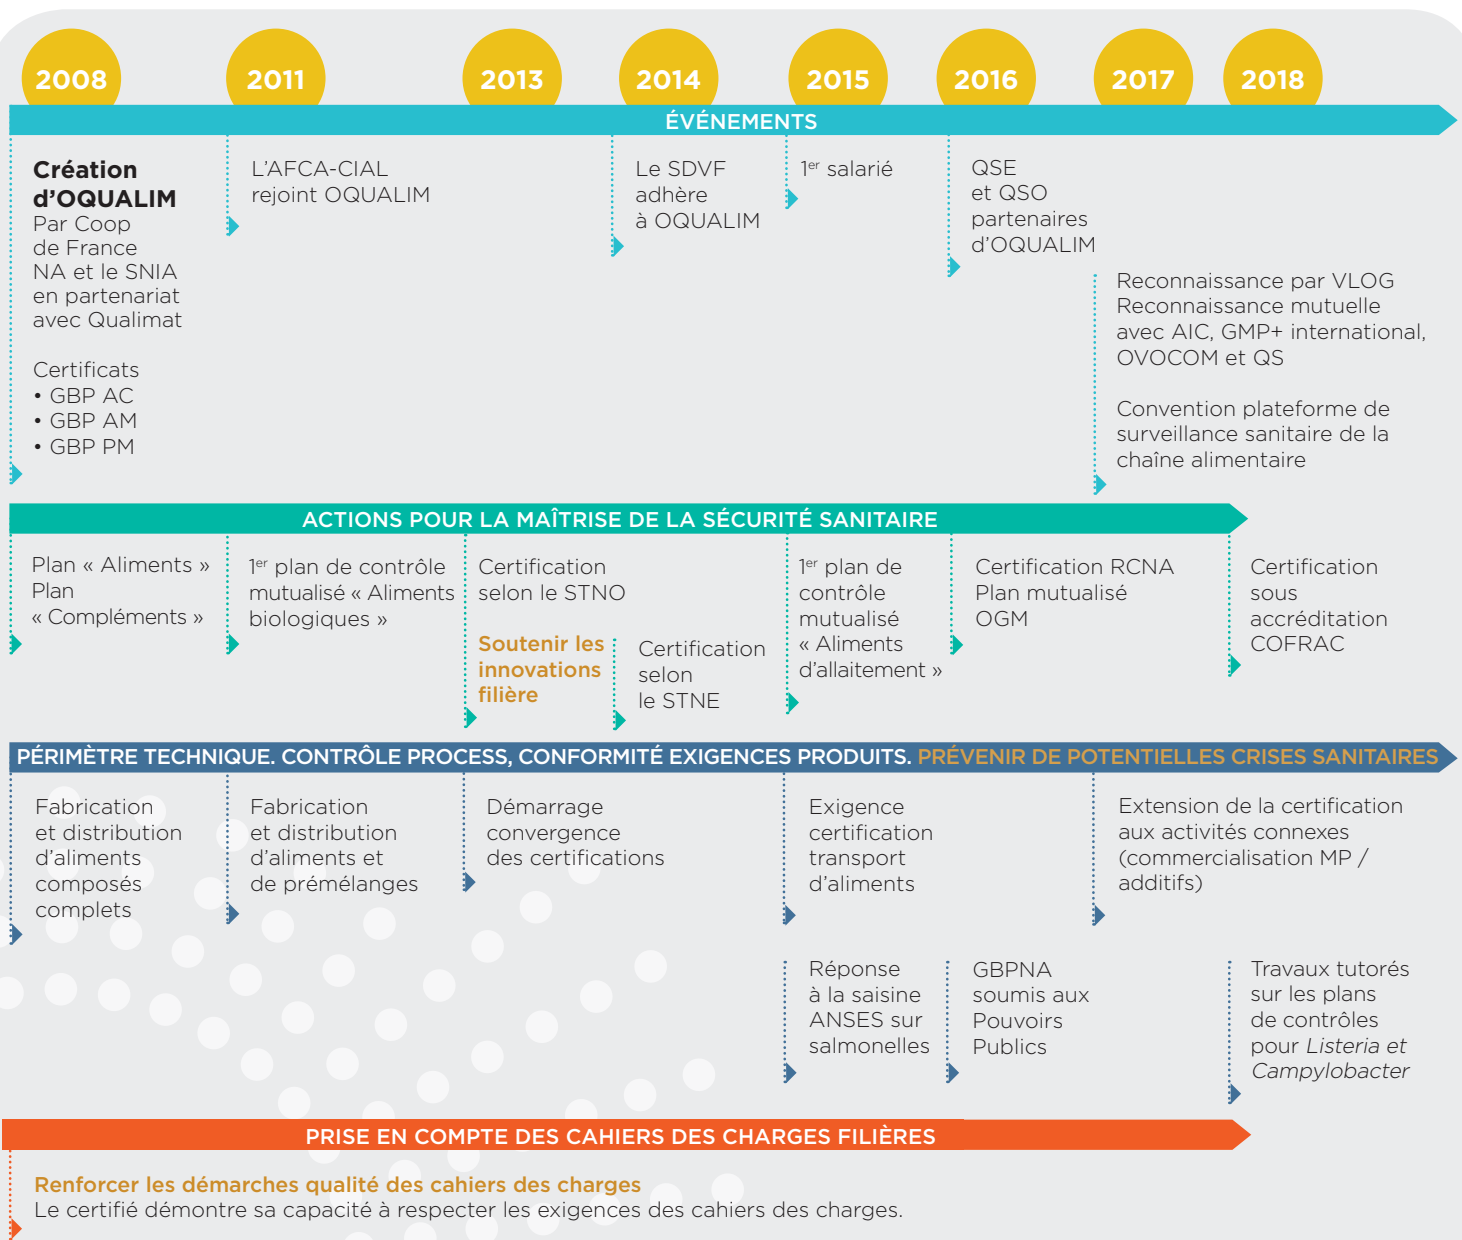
2008 2011 2013 2014 2015 2016 2017 2018

ÉVÉNEMENTS

**Création d'OQUALIM**
Par Coop de France NA et le SNIA en partenariat avec Qualimat

Certificats
• GBP AC
• GBP AM
• GBP PM

L'AFCA-CIAL rejoint OQUALIM

Le SDVF adhère à OQUALIM

1$^{er}$ salarié

QSE et QSO partenaires d'OQUALIM

Reconnaissance par VLOG
Reconnaissance mutuelle avec AIC, GMP+ international, OVOCOM et QS

Convention plateforme de surveillance sanitaire de la chaîne alimentaire

ACTIONS POUR LA MAÎTRISE DE LA SÉCURITÉ SANITAIRE

Plan « Aliments »
Plan « Compléments »

1$^{er}$ plan de contrôle mutualisé « Aliments biologiques »

Certification selon le STNO

Soutenir les innovations filière

Certification selon le STNE

1$^{er}$ plan de contrôle mutualisé « Aliments d'allaitement »

Certification RCNA
Plan mutualisé OGM

Certification sous accréditation COFRAC

PÉRIMÈTRE TECHNIQUE. CONTRÔLE PROCESS, CONFORMITÉ EXIGENCES PRODUITS. PRÉVENIR DE POTENTIELLES CRISES SANITAIRES

Fabrication et distribution d'aliments composés complets

Fabrication et distribution d'aliments et de prémélanges

Démarrage convergence des certifications

Exigence certification transport d'aliments

Extension de la certification aux activités connexes (commercialisation MP / additifs)

Réponse à la saisine ANSES sur salmonelles

GBPNA soumis aux Pouvoirs Publics

Travaux tutorés sur les plans de contrôles pour *Listeria et Campylobacter*

PRISE EN COMPTE DES CAHIERS DES CHARGES FILIÈRES

Renforcer les démarches qualité des cahiers des charges
Le certifié démontre sa capacité à respecter les exigences des cahiers des charges.